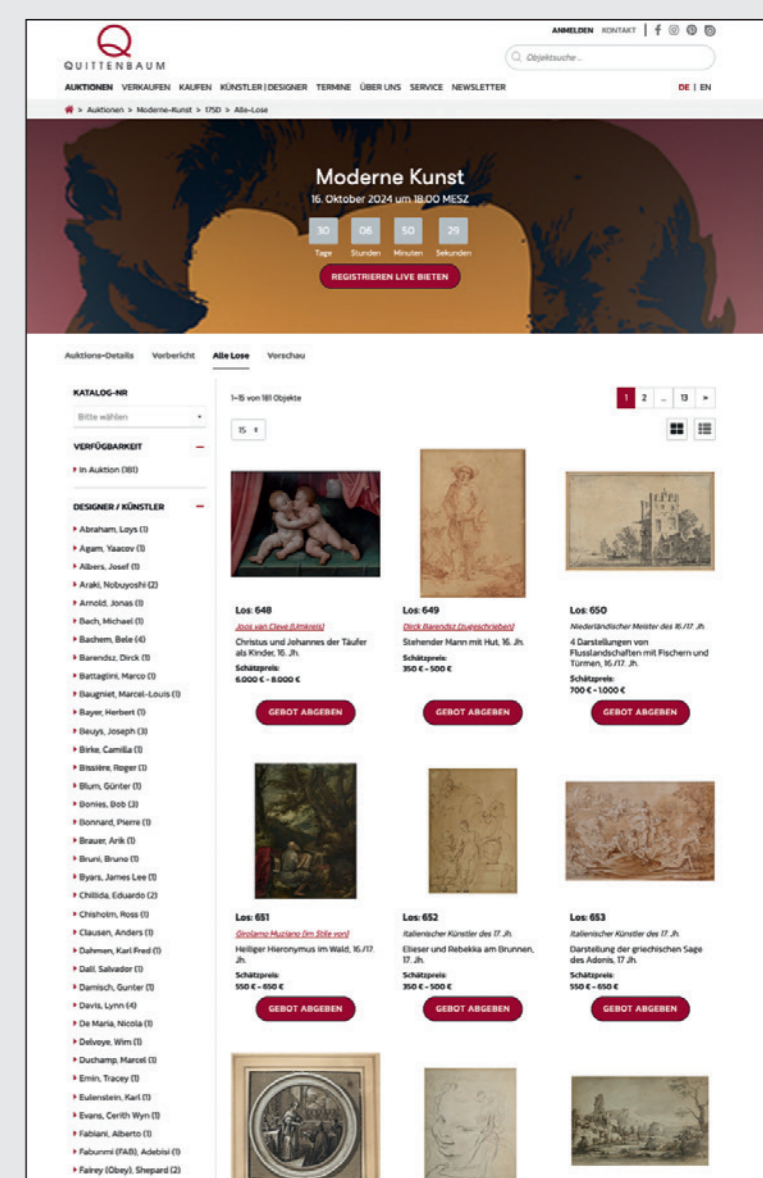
QUITTENBAUM

ANMELDEN KONTAKT

Objektsuche...

AUKTIONEN VERKAUFEN KAUFEN KÜNSTLER | DESIGNER TERMINE ÜBER UNS SERVICE NEWSLETTER DE | EN

> Auktionen > Moderne-Kunst > 175D > Alle-Lose

Moderne Kunst

16. Oktober 2024 um 18.00 MESZ

30 Tage 06 Stunden 50 Minuten 29 Sekunden

REGISTRIEREN LIVE BIETEN

Auktions-Details Vorbericht Alle Lose Vorschau

KATALOG-NR

Bitte wählen

VERFÜGBARKEIT

In Auktion (181)

DESIGNER / KÜNSTLER

Abraham, Loys (1)
Agam, Yaacov (1)
Albers, Josef (1)
Araki, Nobuyoshi (2)
Arnold, Jonas (1)
Bach, Michael (1)
Bachem, Bele (4)
Barendsz, Dirck (1)
Battaglini, Marco (1)
Baugniet, Marcel-Louis (1)
Bayer, Herbert (1)
Beuys, Joseph (3)
Birke, Camilla (1)
Bissière, Roger (1)
Blum, Günter (1)
Bonies, Bob (3)
Bonnard, Pierre (1)
Brauer, Arik (1)
Bruni, Bruno (1)
Byars, James Lee (1)
Chillida, Eduardo (2)
Chisholm, Ross (1)
Clausen, Anders (1)
Dahmen, Karl Fred (1)
Dalí, Salvador (1)
Darnisch, Gunter (1)
Davis, Lynn (4)
De Maria, Nicola (1)
Delvoye, Wim (1)
Duchamp, Marcel (1)
Emin, Tracey (1)
Eulenstein, Karl (1)
Evans, Cerith Wyn (1)
Fabiani, Alberto (1)
Fabunmi (FAB), Adebisi (1)
Fairey (Obey), Shepard (2)

1–15 von 181 Objekte

15

1 2 ... 13 »

Los: 648
Joos van Cleve (Umkreis)
Christus und Johannes der Täufer als Kinder, 16. Jh.
Schätzpreis:
6.000 € - 8.000 €
GEBOT ABGEBEN

Los: 649
Dirck Barendsz (zugeschrieben)
Stehender Mann mit Hut, 16. Jh.
Schätzpreis:
350 € - 500 €
GEBOT ABGEBEN

Los: 650
Niederländischer Meister des 16./17. Jh.
4 Darstellungen von Flusslandschaften mit Fischern und Türmen, 16./17. Jh.
Schätzpreis:
700 € - 1.000 €
GEBOT ABGEBEN

Los: 651
Girolamo Muziano (im Stile von)
Heiliger Hieronymus im Wald, 16./17. Jh.
Schätzpreis:
550 € - 650 €
GEBOT ABGEBEN

Los: 652
Italienischer Künstler des 17. Jh.
Elieser und Rebekka am Brunnen, 17. Jh.
Schätzpreis:
350 € - 500 €
GEBOT ABGEBEN

Los: 653
Italienischer Künstler des 17. Jh.
Darstellung der griechischen Sage des Adonis, 17. Jh.
Schätzpreis:
550 € - 650 €
GEBOT ABGEBEN